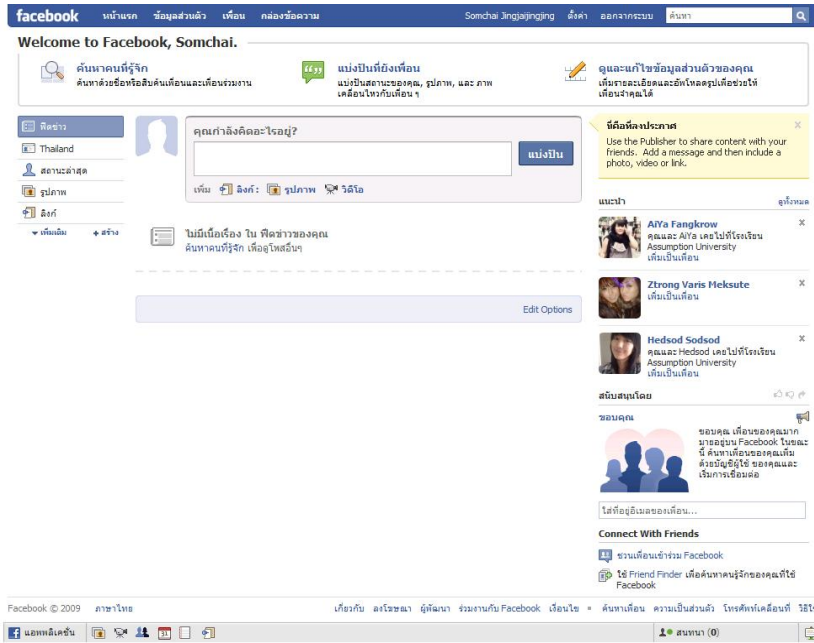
facebook หน้าแรก ข้อมูลส่วนตัว เพื่อน กล่องข้อความ

Somchai Jingjaijingjing ตั้งค่า ออกจากระบบ ค้นหา

Welcome to Facebook, Somchai.

ค้นหาคนที่รู้จัก
ค้นหาด้วยชื่อหรือสืบค้นเพื่อนและเพื่อนร่วมงาน

แบ่งปันที่ยังเพื่อน
แบ่งปันสถานะของคุณ, รูปภาพ, และ ภาพเคลื่อนไหวกับเพื่อน ๆ

ดูและแก้ไขข้อมูลส่วนตัวของคุณ
เพิ่มรายละเอียดและอัพโหลดรูปเพื่อช่วยให้เพื่อนจำคุณได้

ฟีดข่าว
Thailand
สถานะล่าสุด
รูปภาพ
ลิงก์
▼ เพิ่มเติม
+ สร้าง

คุณกำลังคิดอะไรอยู่?
แบ่งปัน
เพิ่ม: ลิงก์ รูปภาพ วิดีโอ

ไม่มีเนื้อเรื่อง ใน ฟีดข่าวของคุณ
ค้นหาคนที่รู้จัก เพื่อดูโพสอื่นๆ

Edit Options

นี่คือที่ลงประกาศ
Use the Publisher to share content with your friends. Add a message and then include a photo, video or link.

แนะนำ ดูทั้งหมด

AiYa Fangkrow
คุณและ AiYa เคยไปที่โรงเรียน Assumption University
เพิ่มเป็นเพื่อน

Ztrong Varis Meksute
เพิ่มเป็นเพื่อน

Hedsod Sodsod
คุณและ Hedsod เคยไปที่โรงเรียน Assumption University
เพิ่มเป็นเพื่อน

สนับสนุนโดย

ขอบคุณ
ขอบคุณ เพื่อนของคุณมากมายอยู่บน Facebook ในขณะนี้ ค้นหาเพื่อนของคุณเพิ่มด้วยบัญชีผู้ใช้ ของคุณและเริ่มการเชื่อมต่อ

ใส่ที่อยู่อีเมลของเพื่อน...

Connect With Friends
ชวนเพื่อนเข้าร่วม Facebook
ใช้ Friend Finder เพื่อค้นหาคนรู้จักของคุณที่ใช้ Facebook

Facebook © 2009 ภาษาไทย
เกี่ยวกับ ลงโฆษณา ผู้พัฒนา ร่วมงานกับ Facebook เงื่อนไข ค้นหาเพื่อน ความเป็นส่วนตัว โทรศัพท์เคลื่อนที่ วิธีใ

แอพพลิเคชั่น
สนทนา (0)